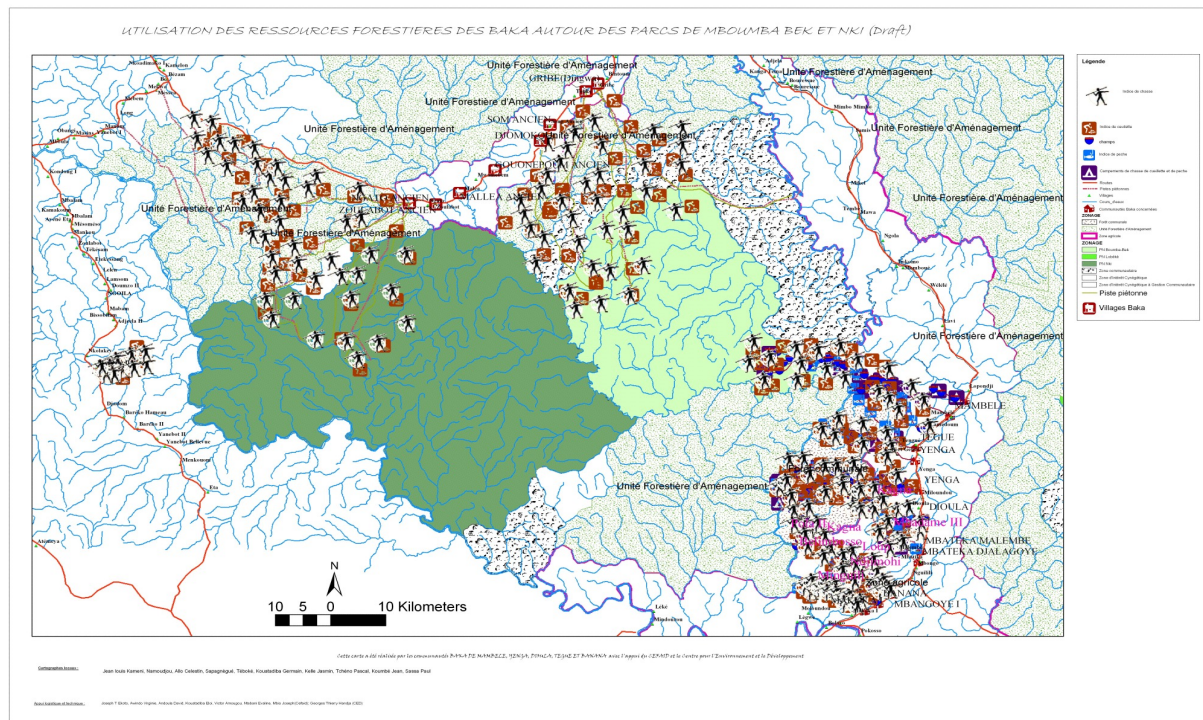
UTILISATION DES RESSOURCES FORESTIERES DES BAKA AUTOUR DES PARCS DE MBOUMBA BEK ET NKI (Draft)

Unité Forestière d'Aménagement
Unité Forestière d'Aménagement
Unité Forestière d'Aménagement
Unité Forestière d'Aménagement
Unité Forestière d'Aménagement
Unité Forestière d'Aménagement
Unité Forestière d'Aménagement
Unité Forestière d'Aménagement
Unité Forestière d'Aménagement
Unité Forestière d'Aménagement
Unité Forestière d'Aménagement
Unité Forestière d'Aménagement

GRIBE (Dingwa)
SOM ANCIEN
DIOMOKO
QUONEPOM ANCIEN
ZOULABOT ANCIEN
MALLEA ANCIEN
MOILA
MAMBELE
LEGUE
YENGA
YENGA
DIOULA
MBATEKA MALEMBE
MBATEKA DJALAGOYE
MBANGOYE I
BANANA
Zone agricole
Forêt communale
Lopondji

N
10 5 0 10 Kilometers

Légende
Indice de chasse
Indice de cueillette
champs
Indice de pêche
Campements de chasse de cueillette et de pêche
Routes
Pistes pédestres
Villages
Cours_d'eaux
Communautés Baka concernées
ZONAGE
Forêt communale
Unité Forestière d'Aménagement
Zone agricole
ZONAGE
PN Boumba Bek
PN Lobéké
PN Nki
Zone communautaire
Zone d'Intérêt Cynégétique
Zone d'Intérêt Cynégétique à Gestion Communautaire
Piste piétonne
Villages Baka

Cette carte a été réalisée par les communautés BAKA DE MAMBELE, YENGA, DIOULA, LEGUE ET BANANA avec l'appui du CEFAID et le Centre pour l'Environnement et le Développement

Cartographes locaux :
Jean louis Kameni, Namoudjou, Allo Celestin, Sapagnégué, Téboké, Kouatadiba Germain, Kelle Jasmin, Tchéno Pascal, Koumbé Jean, Sassa Paul

Appui logistique et technique :
Joseph T Ekoki, Aveno Virginie, Ambassa David, Kouatadiba Eric, Victor Amougou, Madame Evaine, Mbo Joseph (Cefaid), Georges Thierry Handja (CED)